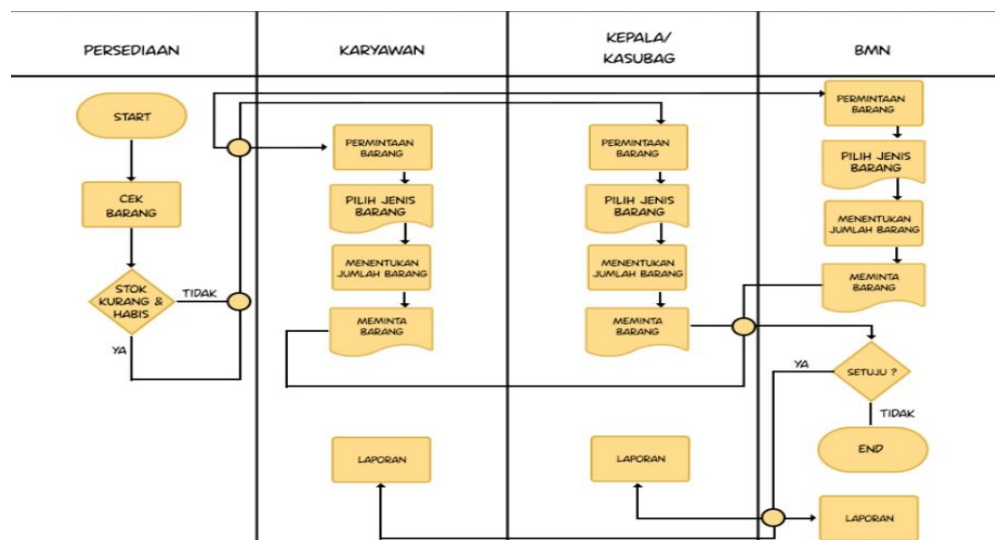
PERSEDIAAN

KARYAWAN

KEPALA/ KASUBAG

BMN

START

CEK BARANG

STOK KURANG & HABIS

TIDAK

YA

PERMINTAAN BARANG

PILIH JENIS BARANG

MENENTUKAN JUMLAH BARANG

MEMINTA BARANG

LAPORAN

PERMINTAAN BARANG

PILIH JENIS BARANG

MENENTUKAN JUMLAH BARANG

MEMINTA BARANG

LAPORAN

PERMINTAAN BARANG

PILIH JENIS BARANG

MENENTUKAN JUMLAH BARANG

MEMINTA BARANG

YA

SETUJU ?

TIDAK

END

LAPORAN